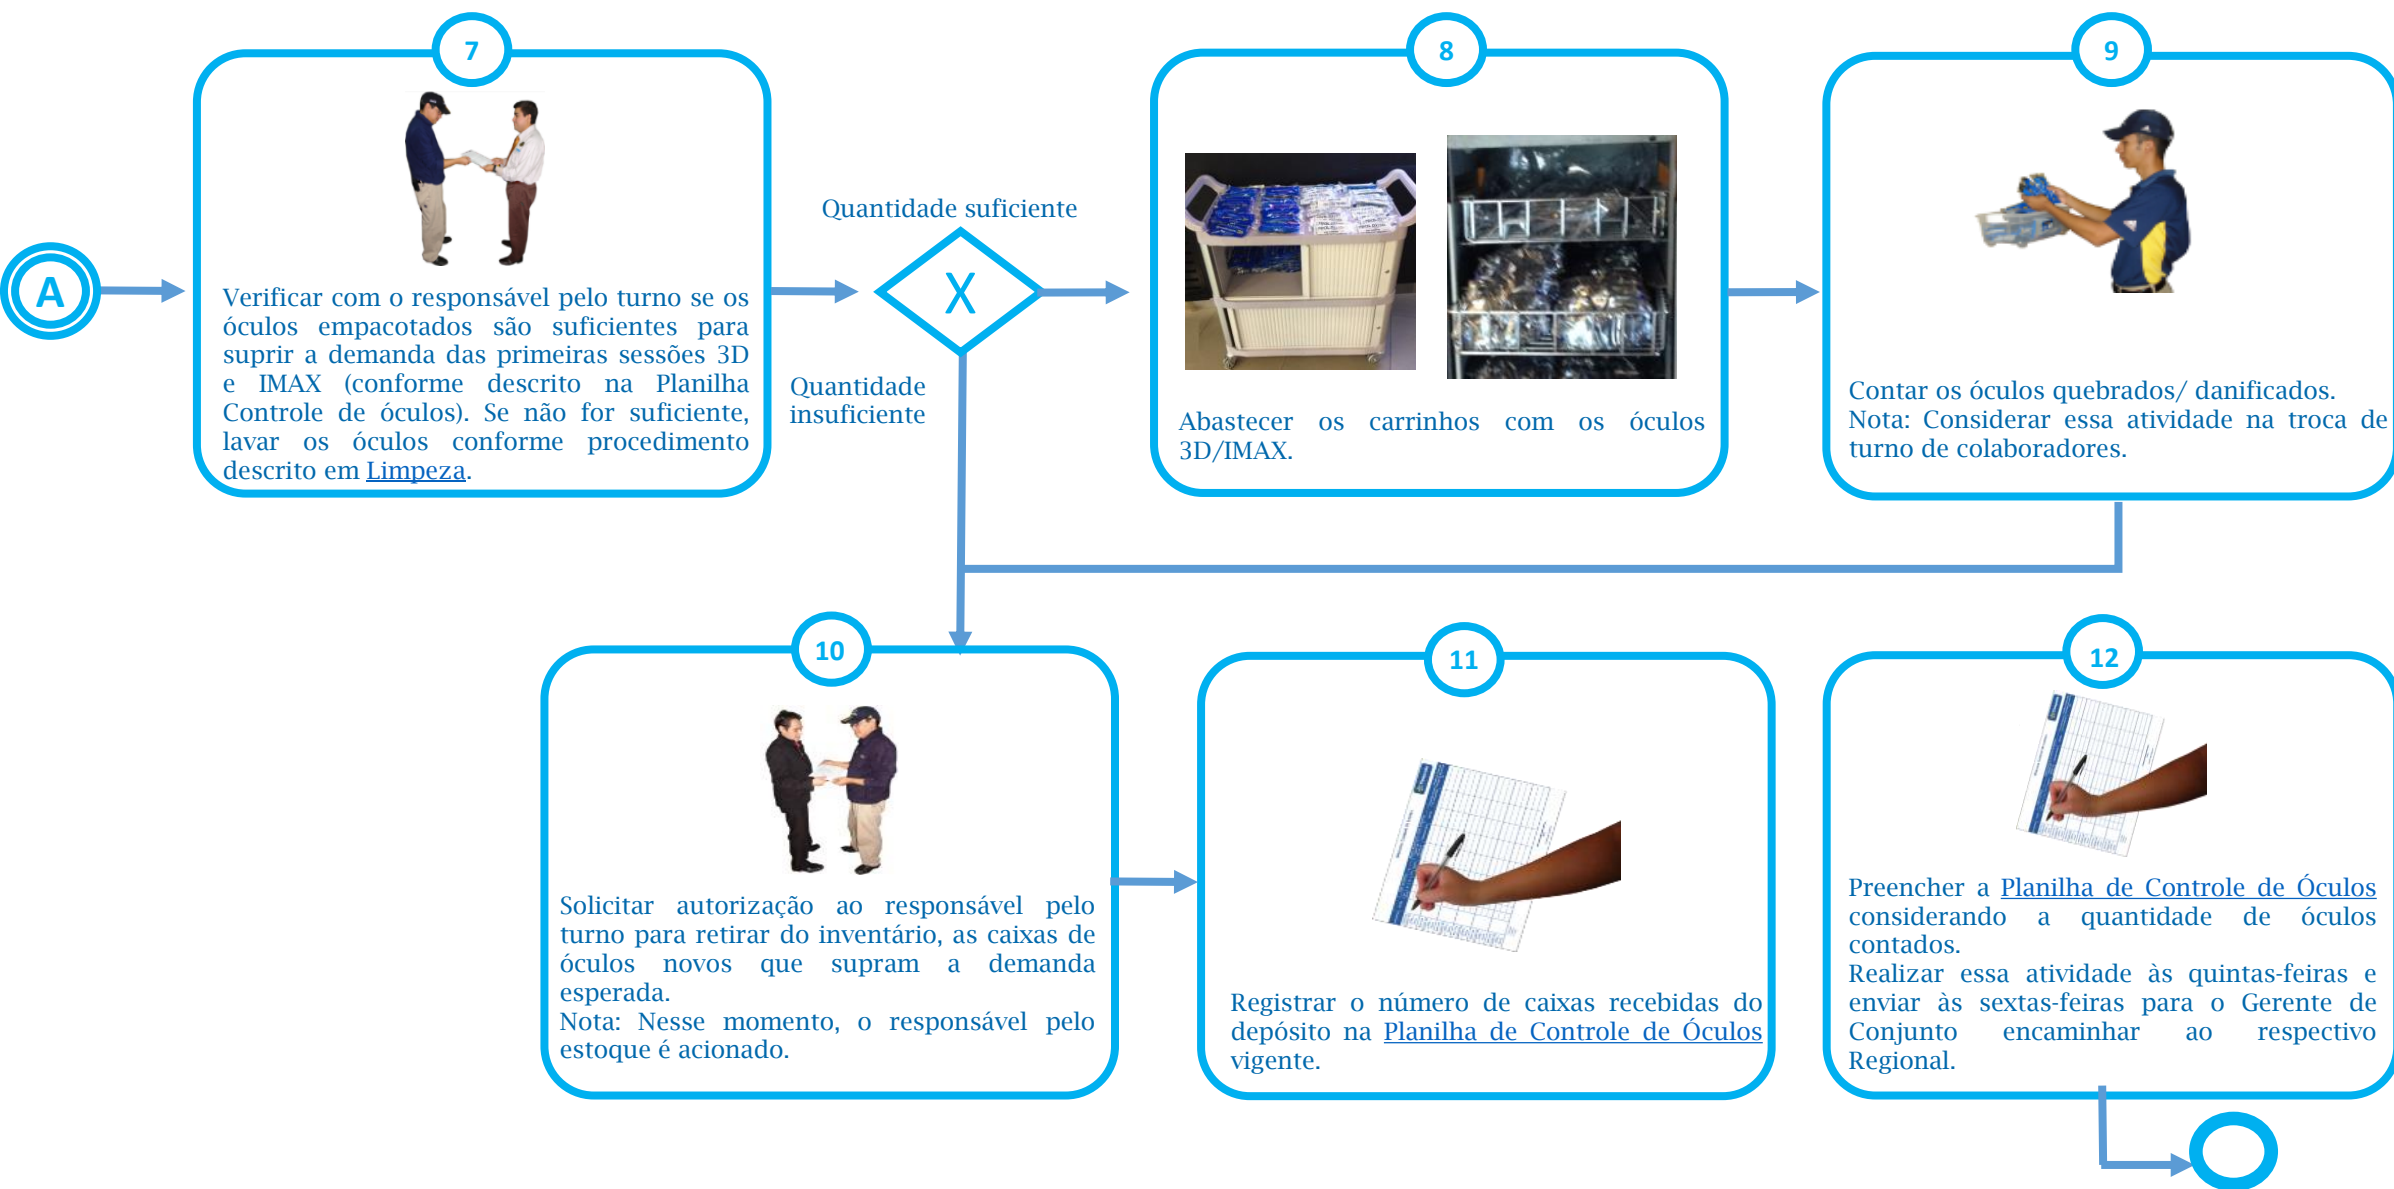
A

7

Verificar com o responsável pelo turno se os óculos empacotados são suficientes para suprir a demanda das primeiras sessões 3D e IMAX (conforme descrito na Planilha Controle de óculos). Se não for suficiente, lavar os óculos conforme procedimento descrito em Limpeza.

Quantidade suficiente

X

Quantidade insuficiente

8

Abastecer os carrinhos com os óculos 3D/IMAX.

9

Contar os óculos quebrados/ danificados.
Nota: Considerar essa atividade na troca de turno de colaboradores.

10

Solicitar autorização ao responsável pelo turno para retirar do inventário, as caixas de óculos novos que supram a demanda esperada.
Nota: Nesse momento, o responsável pelo estoque é acionado.

11

Registrar o número de caixas recebidas do depósito na Planilha de Controle de Óculos vigente.

12

Preencher a Planilha de Controle de Óculos considerando a quantidade de óculos contados.
Realizar essa atividade às quintas-feiras e enviar às sextas-feiras para o Gerente de Conjunto encaminhar ao respectivo Regional.